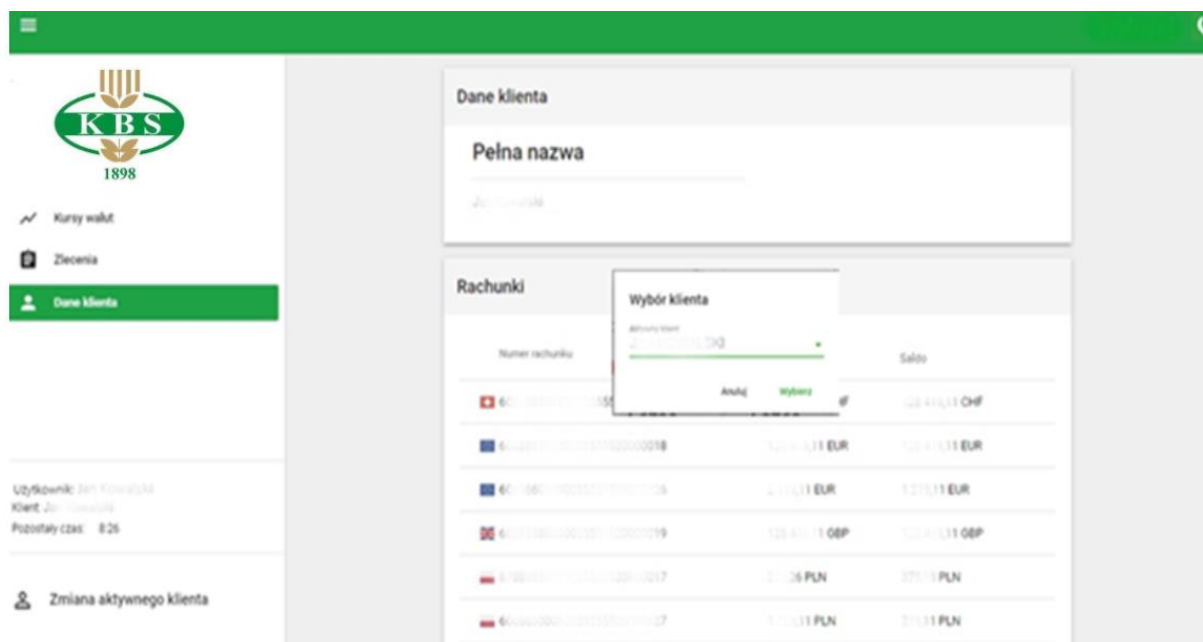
KBS
1898

Kursy walut
Zlecenia
Dane klienta

Użytkownik: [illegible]
Klient: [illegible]
Pozostały czas: 8:26

Zmiana aktywnego klienta

Dane klienta

Pełna nazwa

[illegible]

Rachunki

Numer rachunku

Saldo

6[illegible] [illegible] CHF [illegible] CHF
6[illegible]0018 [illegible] EUR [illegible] EUR
6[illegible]5 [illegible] EUR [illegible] EUR
6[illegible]019 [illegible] GBP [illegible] GBP
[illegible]017 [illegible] PLN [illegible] PLN
6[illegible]27 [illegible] PLN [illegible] PLN

Wybór klienta

Aktywny klient
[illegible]

Anuluj
Wybierz